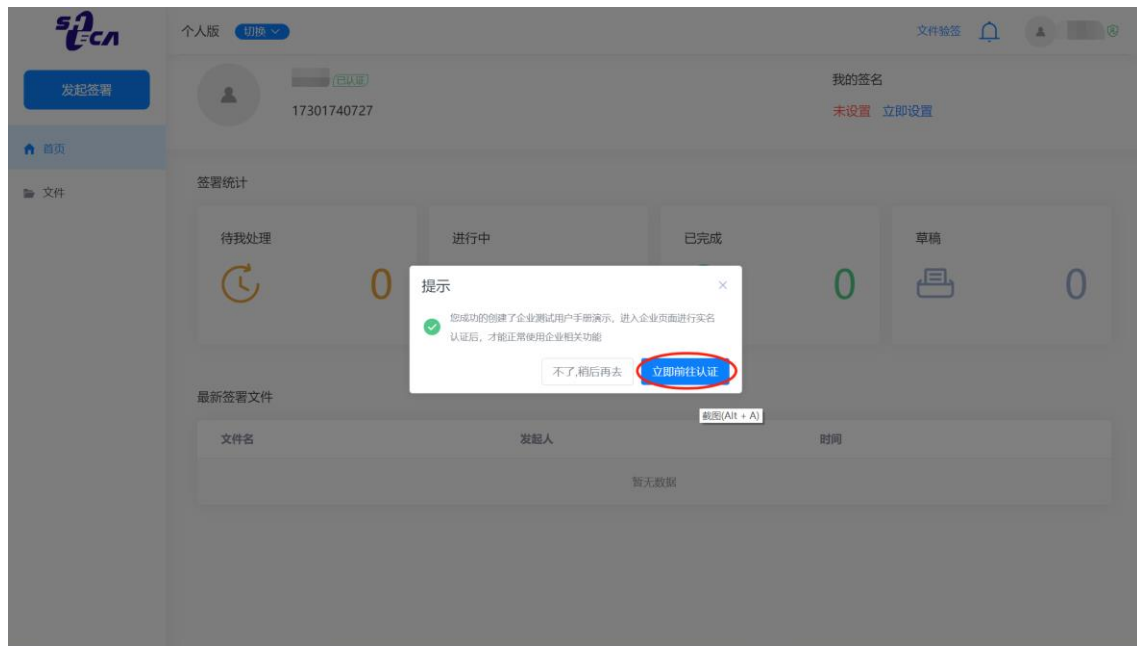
个人版 切换

文件验签

发起签署

首页

文件

已认证

17301740727

我的签名

未设置 立即设置

签署统计

| 待我处理 | 进行中 | 已完成 | 草稿 |
|---|---|---|---|
| 0 | | 0 | 0 |

提示

您成功的创建了企业测试用户手册演示，进入企业页面进行实名认证后，才能正常使用企业相关功能

不了,稍后再去 立即前往认证

截图(Alt + A)

最新签署文件

| 文件名 | 发起人 | 时间 |
|---|---|---|
| | 暂无数据 | |